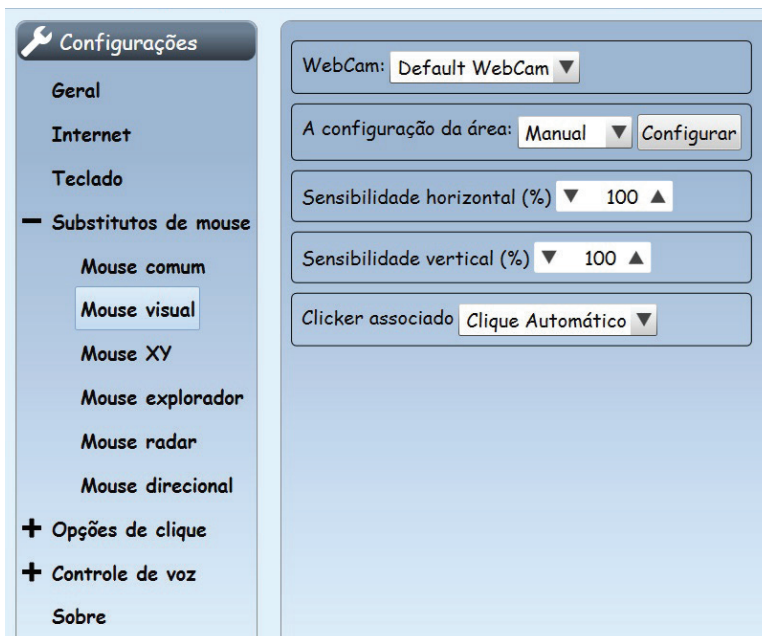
Configurações
Geral
Internet
Teclado
− Substitutos de mouse
Mouse comum
Mouse visual
Mouse XY
Mouse explorador
Mouse radar
Mouse direcional
+ Opções de clique
+ Controle de voz
Sobre

WebCam: Default WebCam ▼

A configuração da área: Manual ▼ Configurar

Sensibilidade horizontal (%) ▼ 100 ▲

Sensibilidade vertical (%) ▼ 100 ▲

Clicker associado Clique Automático ▼